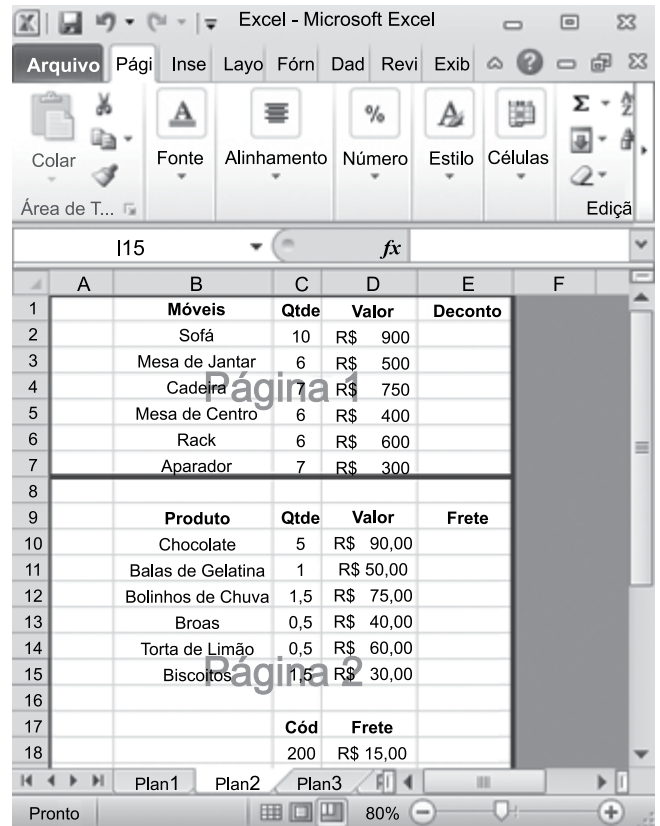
Excel - Microsoft Excel

Arquivo Pági Inse Layo Fórn Dad Revi Exib

Colar Fonte Alinhamento Número Estilo Células

Área de T... Ediçã

I15 $fx$

|  | A | B | C | D | E | F |
|---|---|---|---|---|---|---|
| 1 |  | Móveis | Qtde | Valor | Deconto |  |
| 2 |  | Sofá | 10 | R$ 900 |  |  |
| 3 |  | Mesa de Jantar | 6 | R$ 500 |  |  |
| 4 |  | Cadeira | 7 | R$ 750 |  |  |
| 5 |  | Mesa de Centro | 6 | R$ 400 |  |  |
| 6 |  | Rack | 6 | R$ 600 |  |  |
| 7 |  | Aparador | 7 | R$ 300 |  |  |
| 8 |  |  |  |  |  |  |
| 9 |  | Produto | Qtde | Valor | Frete |  |
| 10 |  | Chocolate | 5 | R$ 90,00 |  |  |
| 11 |  | Balas de Gelatina | 1 | R$ 50,00 |  |  |
| 12 |  | Bolinhos de Chuva | 1,5 | R$ 75,00 |  |  |
| 13 |  | Broas | 0,5 | R$ 40,00 |  |  |
| 14 |  | Torta de Limão | 0,5 | R$ 60,00 |  |  |
| 15 |  | Biscoitos | 1,5 | R$ 30,00 |  |  |
| 16 |  |  |  |  |  |  |
| 17 |  |  | Cód | Frete |  |  |
| 18 |  |  | 200 | R$ 15,00 |  |  |

Página 1

Página 2

Plan1 Plan2 Plan3

Pronto 80%